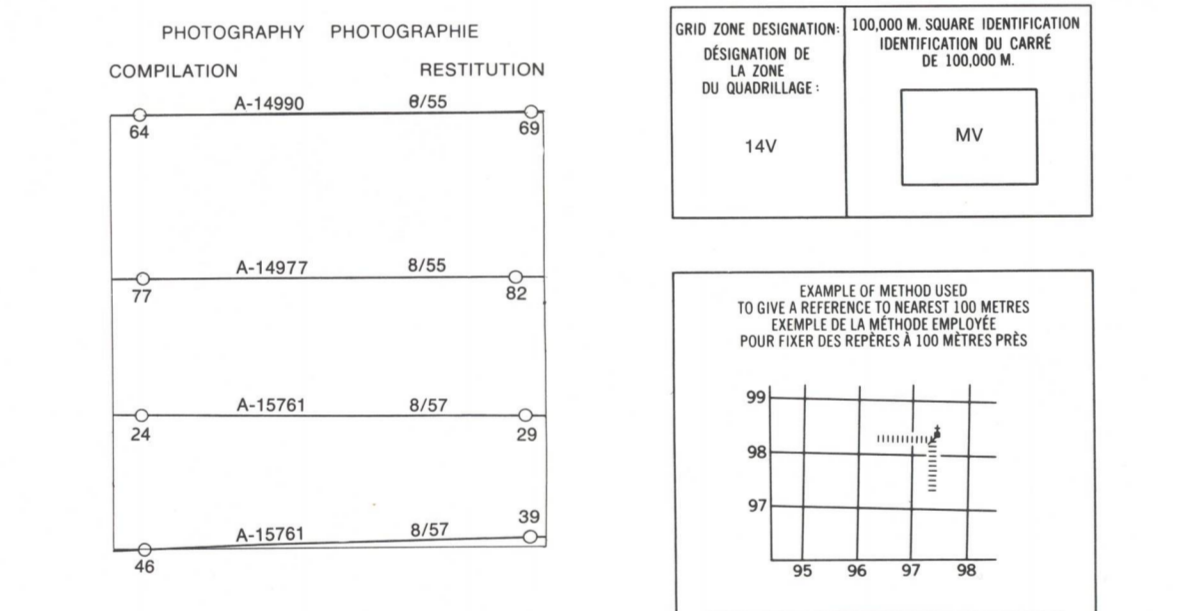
PHOTOGRAPHY PHOTOGRAPHIE

COMPILATION RESTITUTION

A-14990 8/55
64 69

A-14977 8/55
77 82

A-15761 8/57
24 29

A-15761 8/57
46 39

GRID ZONE DESIGNATION:
DÉSIGNATION DE LA ZONE DU QUADRILLAGE:

14V

100,000 M. SQUARE IDENTIFICATION
IDENTIFICATION DU CARRÉ DE 100,000 M.

MV

EXAMPLE OF METHOD USED TO GIVE A REFERENCE TO NEAREST 100 METRES
EXEMPLE DE LA MÉTHODE EMPLOYÉE POUR FIXER DES REPÈRES À 100 MÈTRES PRÈS

99
98
97
95 96 97 98